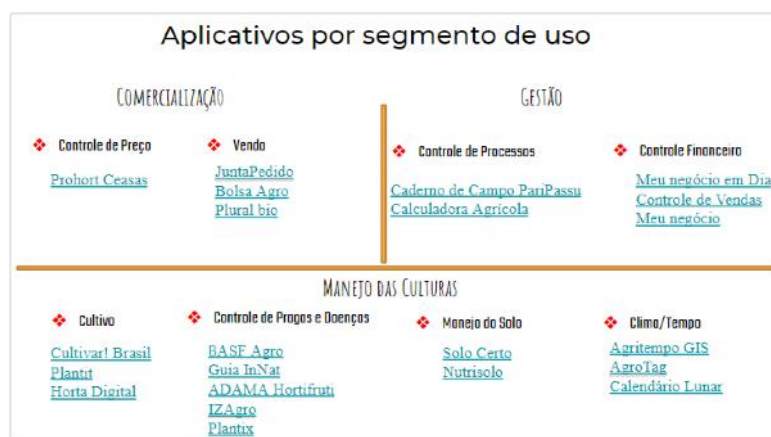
Aplicativos por segmento de uso

COMERCIALIZAÇÃO

Controle de Preço

Prohort Ceasas

Venda

JuntaPedido
Bolsa Agro
Plural bio

GESTÃO

Controle de Processos

Caderno de Campo PariPassu
Calculadora Agrícola

Controle Financeiro

Meu negócio em Dia
Controle de Vendas
Meu negócio

MANEJO DAS CULTURAS

Cultivo

Cultivar! Brasil
Plantit
Horta Digital

Controle de Pragas e Doenças

BASF Agro
Guia InNat
ADAMA Hortifruti
IZAgro
Plantix

Manejo do Solo

Solo Certo
Nutrisolo

Clima/Tempo

Agritempo GIS
AgroTag
Calendário Lunar